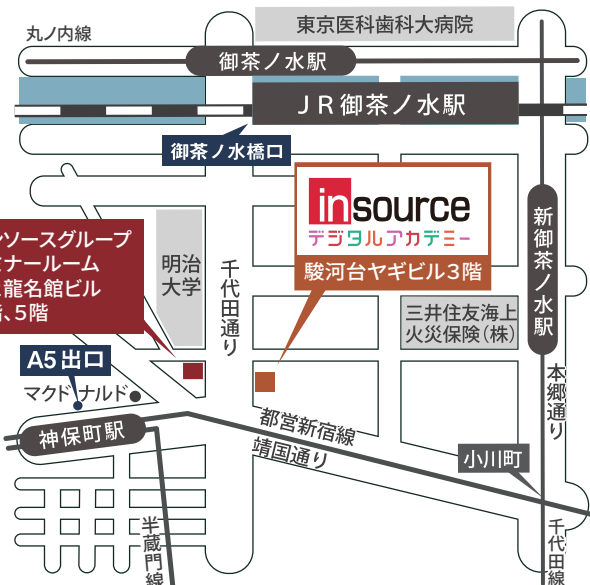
東京医科歯科大病院

丸ノ内線

御茶ノ水駅

JR御茶ノ水駅

御茶ノ水橋口

insource
デジタルアカデミー

駿河台ヤギビル3階

新御茶ノ水駅

ンソースグループ
ナールーム
龍名館ビル
、5階

明治大学

千代田通り

三井住友海上火災保険（株）

A5出口

マクドナルド

本郷通り

都営新宿線

靖国通り

神保町駅

小川町

半蔵門線

千代田